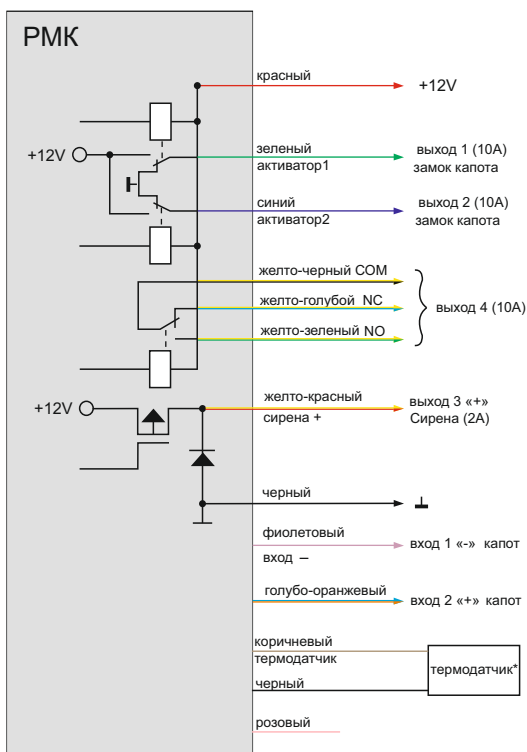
РМК

красный

+12V

+12V

зеленый
активатор1

выход 1 (10А)
замок капота

синий
активатор2

выход 2 (10А)
замок капота

желто-черный COM

желто-голубой NC

желто-зеленый NO

выход 4 (10А)

+12V

желто-красный
сирена +

выход 3 «+»
Сирена (2А)

черный

фиолетовый
вход –

вход 1 «-» капот

голубо-оранжевый

вход 2 «+» капот

коричневый
термодатчик

черный

термодатчик*

розовый